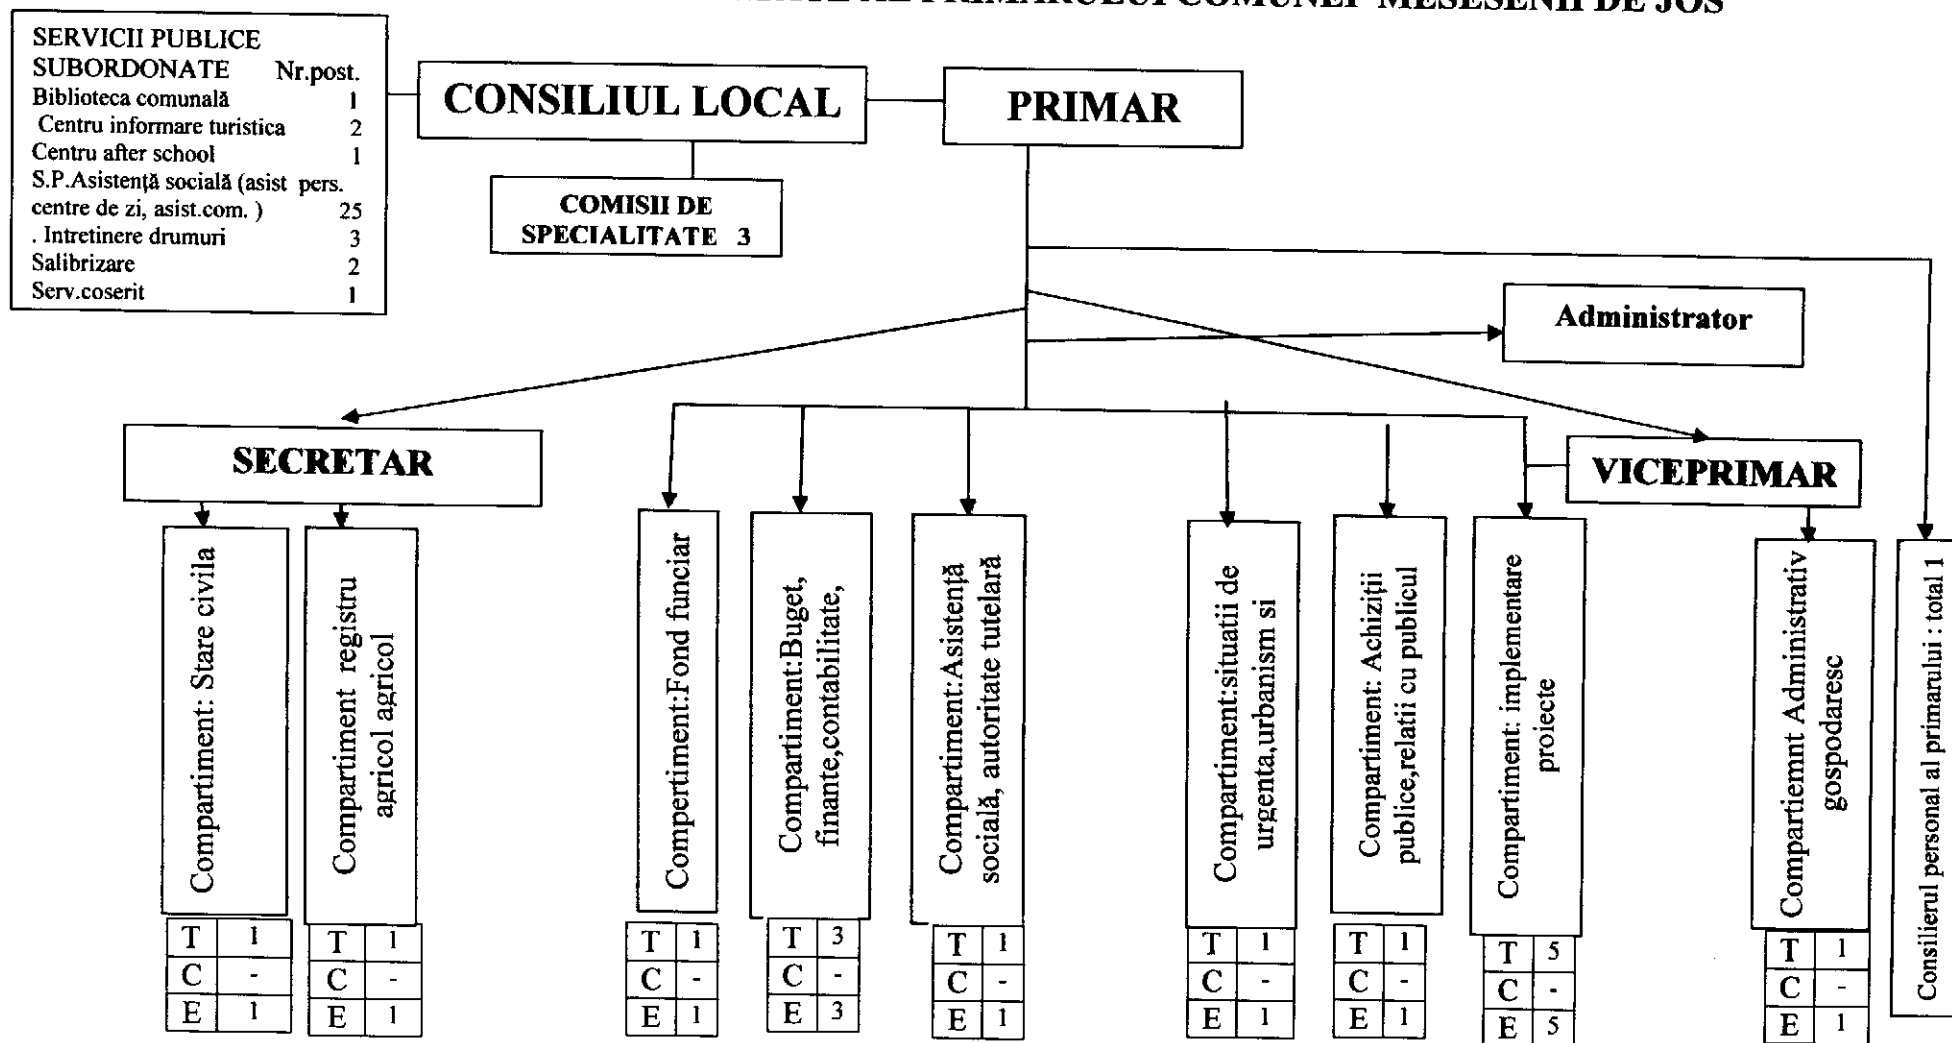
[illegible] AL PRIMARULUI COMUNEI MESESENII DE JOS

SERVICII PUBLICE SUBORDONATE Nr.post.
Biblioteca comunală 1
Centru informare turistica 2
Centru after school 1
S.P.Asistență socială (asist pers. centre de zi, asist.com. ) 25
. Intretinere drumuri 3
Salibrizare 2
Serv.coserit 1

CONSILIUL LOCAL

PRIMAR

COMISII DE SPECIALITATE 3

Administrator

SECRETAR

VICEPRIMAR

Compartiment: Stare civila

| T | 1 |
|---|---|
| C | - |
| E | 1 |

Compartiment registru agricol agricol

| T | 1 |
|---|---|
| C | - |
| E | 1 |

Compertiment:Fond funciar

| T | 1 |
|---|---|
| C | - |
| E | 1 |

Compartiment:Buget, finante,contabilitate,

| T | 3 |
|---|---|
| C | - |
| E | 3 |

Compartiment:Asistență socială, autoritate tutelară

| T | 1 |
|---|---|
| C | - |
| E | 1 |

Compartiment:situatii de urgenta,urbanism si

| T | 1 |
|---|---|
| C | - |
| E | 1 |

Compartiment: Achiziții publice,relatii cu publicul

| T | 1 |
|---|---|
| C | - |
| E | 1 |

Compartiment: implementare proiecte

| T | 5 |
|---|---|
| C | - |
| E | 5 |

Compartiemnt Administrativ gospodaresc

| T | 1 |
|---|---|
| C | - |
| E | 1 |

Consilierul personal al primarului : total 1